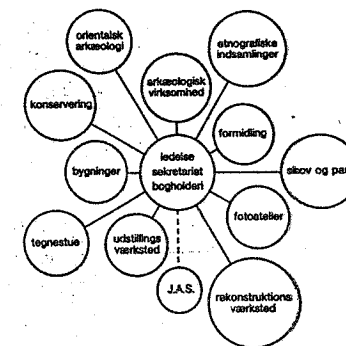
orientalsk arkæologi

etnografiske indsamlinger

arkæologisk virksomhed

konservering

formidling

bygninger

ledelse sekretariat bogholderi

skov og par

fotoatelier

tegnestue

udstillings værksted

J.A.S.

rekonstruktions værksted